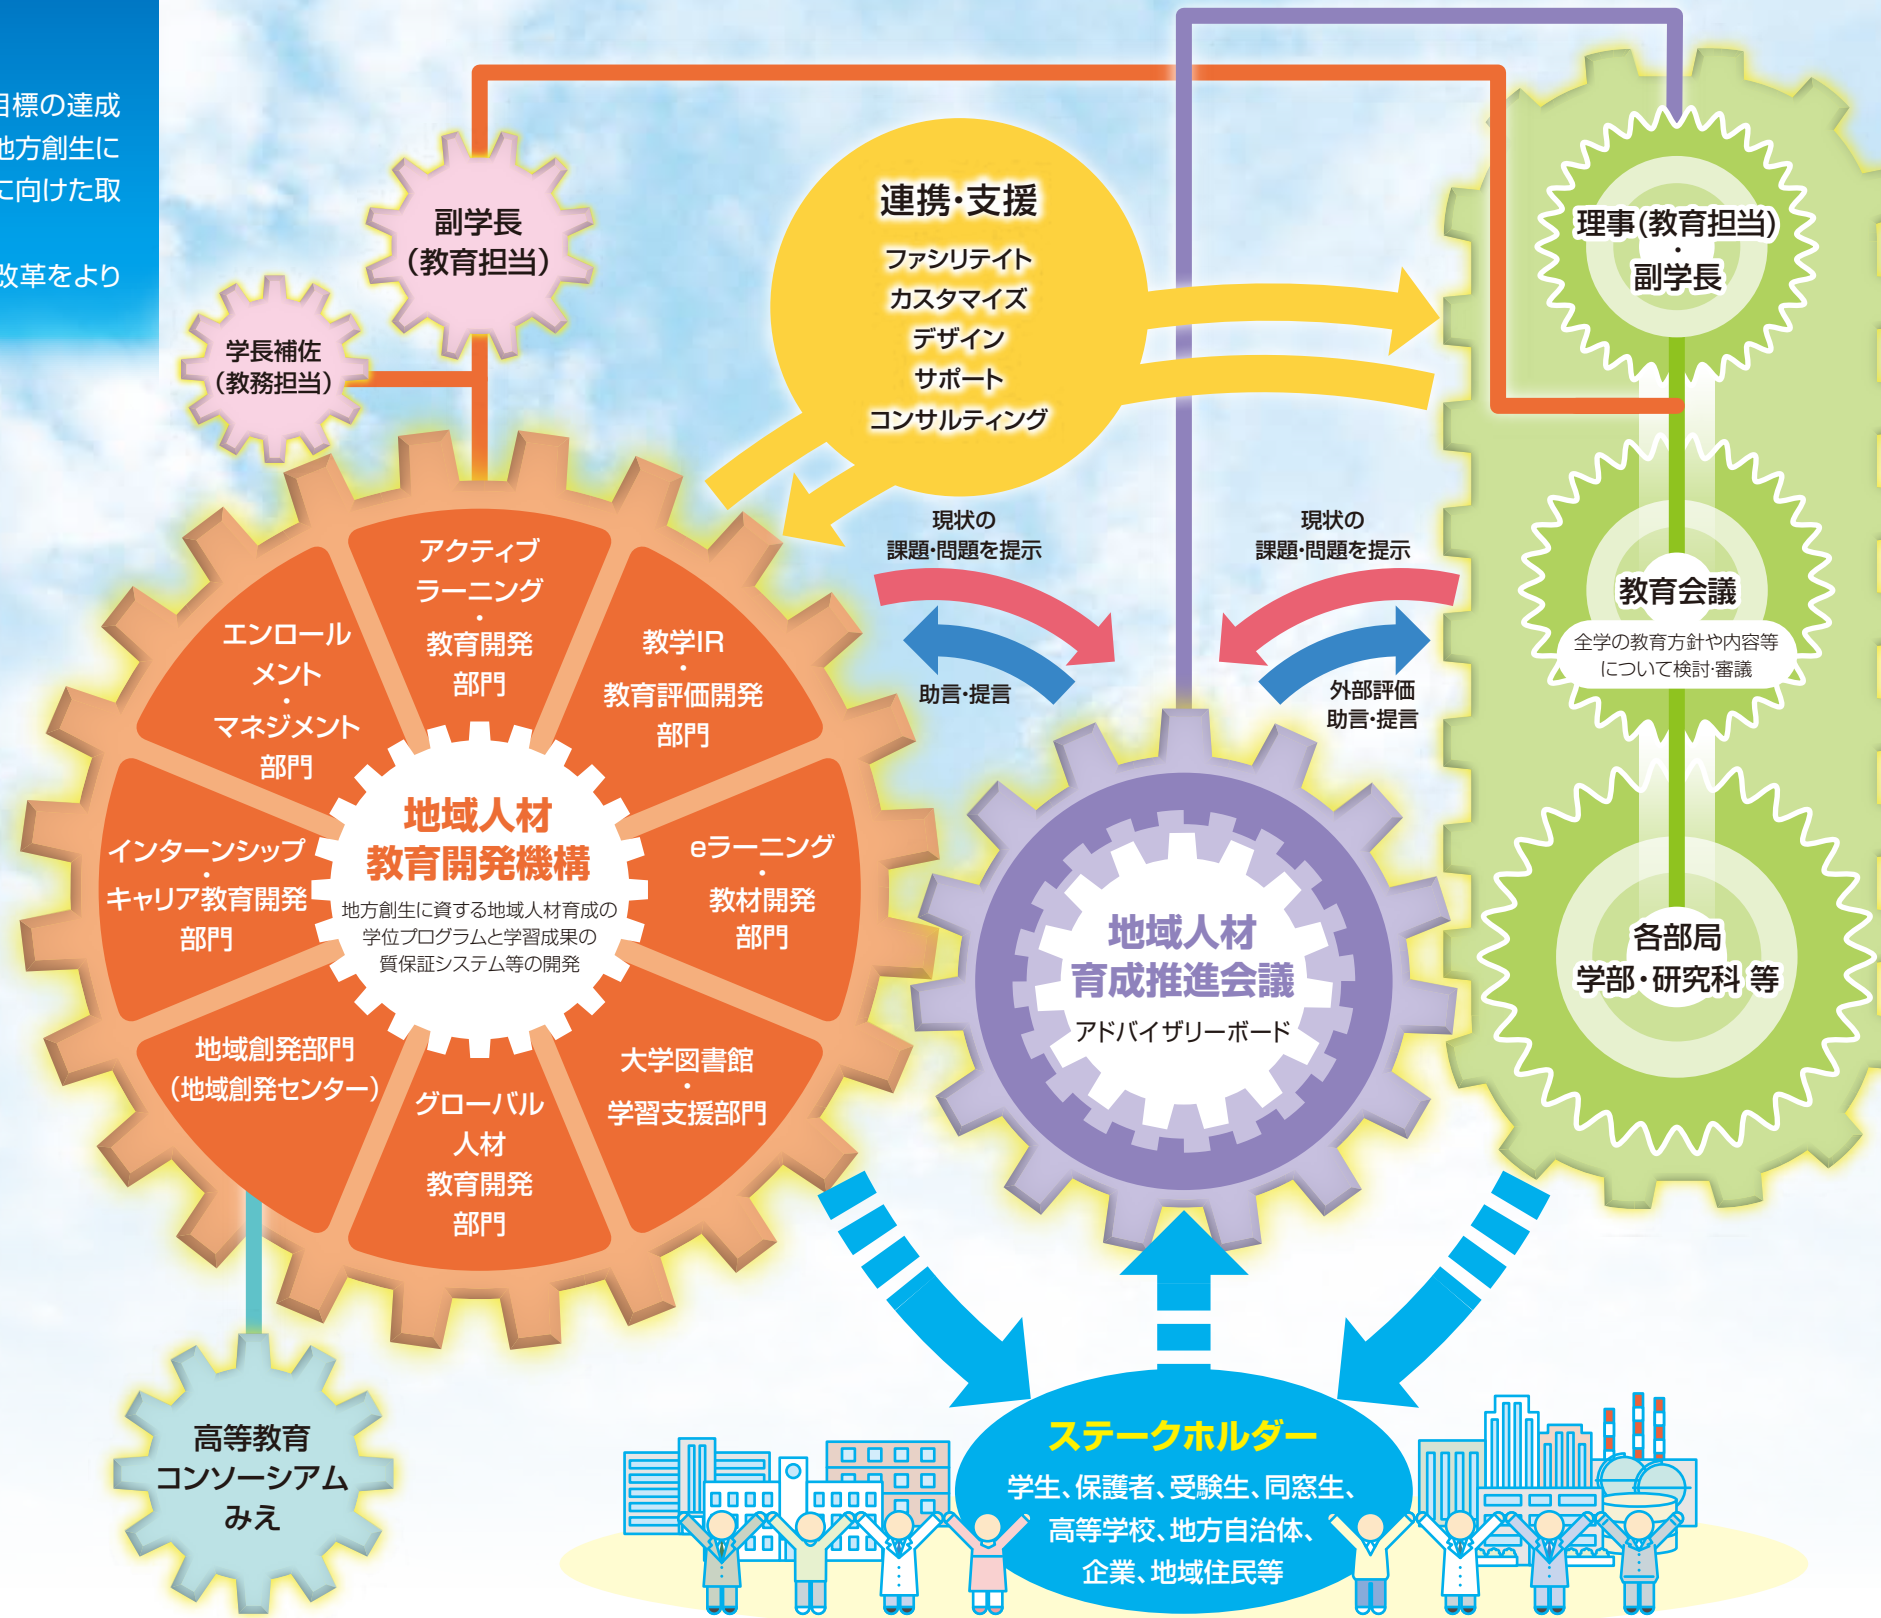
目標の達成
地方創生に
に向けた取

改革をより

副学長
(教育担当)

学長補佐
(教務担当)

連携・支援
ファシリテイト
カスタマイズ
デザイン
サポート
コンサルティング

理事(教育担当)
・
副学長

現状の
課題・問題を提示

現状の
課題・問題を提示

助言・提言

外部評価
助言・提言

教育会議
全学の教育方針や内容等について検討・審議

各部局
学部・研究科 等

アクティブ
ラーニング
・
教育開発
部門

エンロール
メント
・
マネジメント
部門

教学IR
・
教育評価開発
部門

地域人材
教育開発機構
地方創生に資する地域人材育成の学位プログラムと学習成果の質保証システム等の開発

インターンシップ
・
キャリア教育開発
部門

eラーニング
・
教材開発
部門

地域創発部門
(地域創発センター)

グローバル
人材
教育開発
部門

大学図書館
・
学習支援部門

地域人材
育成推進会議
アドバイザリーボード

高等教育
コンソーシアム
みえ

ステークホルダー
学生、保護者、受験生、同窓生、
高等学校、地方自治体、
企業、地域住民等